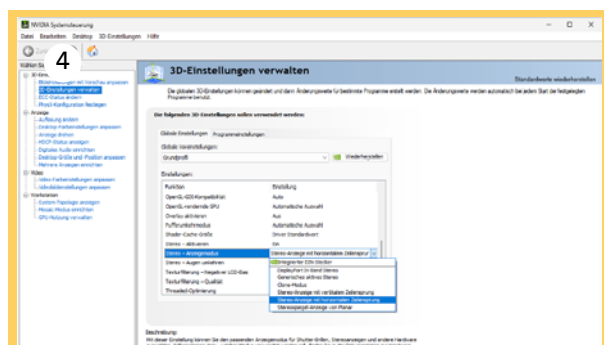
NVIDIA Systemsteuerung

Datei Bearbeiten Desktop 3D-Einstellungen Hilfe

Zurück

4

Wählen Sie

3D-Einst.

Bildeinstellungen mit Vorschau anpassen

3D-Einstellungen verwalten

ECC-Status ändern

PhysX-Konfiguration festlegen

Anzeige

Auflösung ändern

Desktop-Farbeinstellungen anpassen

Anzeige drehen

HDCP-Status anzeigen

Digitales Audio einrichten

Desktop-Größe und -Position anpassen

Mehrere Anzeigen einrichten

Video

Video-Farbeinstellungen anpassen

Videobildeinstellungen anpassen

Workstation

Custom-Topologie anzeigen

Mosaic-Modus einrichten

GPU-Nutzung verwalten

3D-Einstellungen verwalten

Standardwerte wiederherstellen

Die globalen 3D-Einstellungen können geändert und darin Änderungswerte für bestimmte Programme erstellt werden. Die Änderungswerte werden automatisch bei jedem Start der festgelegten Programme benutzt.

Die folgenden 3D-Einstellungen sollen verwendet werden:

Globale Einstellungen Programmeinstellungen

Globale Voreinstellungen:

Grundprofil

Wiederherstellen

Einstellungen:

| Funktion | Einstellung |
|---|---|
| OpenGL-GDI-Kompatibilität | Auto |
| OpenGL-rendernde GPU | Automatische Auswahl |
| Overlay aktivieren | Aus |
| Pufferumschaltmodus | Automatische Auswahl |
| Shader-Cache-Größe | Driver Standardwert |
| Stereo – aktivieren | Ein |
| Stereo – Anzeigemodus | Stereo-Anzeige mit horizontaler Zeilensprung |
| Stereo – Augen umkehren | Integrierter DIN-Stecker |
| Texturfilterung – Negativer LOD-Bias | Displayfort im Band Stereo |
| Texturfilterung – Qualität | Generisches aktives Stereo |
| Threaded-Optimierung | Clone-Modus |
| | Stereo-Anzeige mit vertikalem Zeilensprung |
| | Stereo-Anzeige mit horizontalem Zeilensprung |
| | Stereospiegel-Anzeige von Planar |

Beschreibung:

Mit dieser Einstellung können Sie den passenden Anzeigemodus für Shutter-Brillen, Stereoanzeigen und andere Hardware